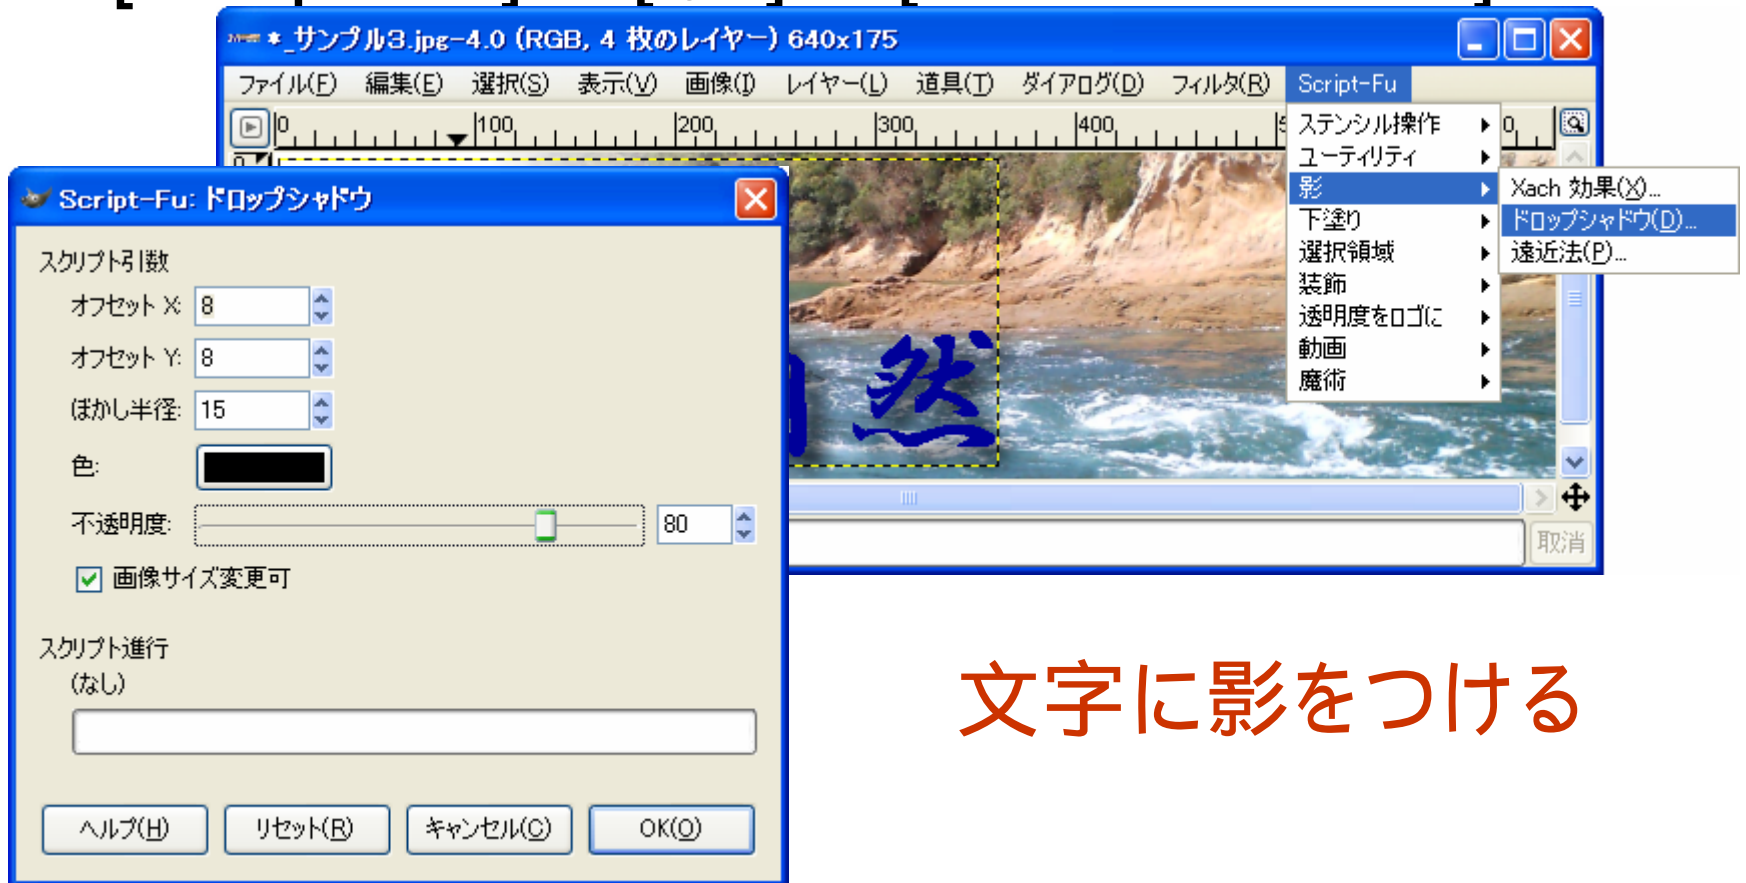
*_サンプル3.jpg-4.0 (RGB, 4 枚のレイヤー) 640x175

ファイル(F) 編集(E) 選択(S) 表示(V) 画像(I) レイヤー(L) 道具(T) ダイアログ(D) フィルタ(R) Script-Fu

0 100 200 300 400

ステンシル操作
ユーティリティ
影
下塗り
選択領域
装飾
透明度をロゴに
動画
魔術

Xach 効果(X)...
ドロップシャドウ(D)...
遠近法(P)...

然

取消

Script-Fu: ドロップシャドウ

スクリプト引数
オフセット X: 8
オフセット Y: 8
ぼかし半径: 15
色:
不透明度: 80
画像サイズ変更可

スクリプト進行
(なし)

ヘルプ(H) リセット(R) キャンセル(C) OK(O)

文字に影をつける